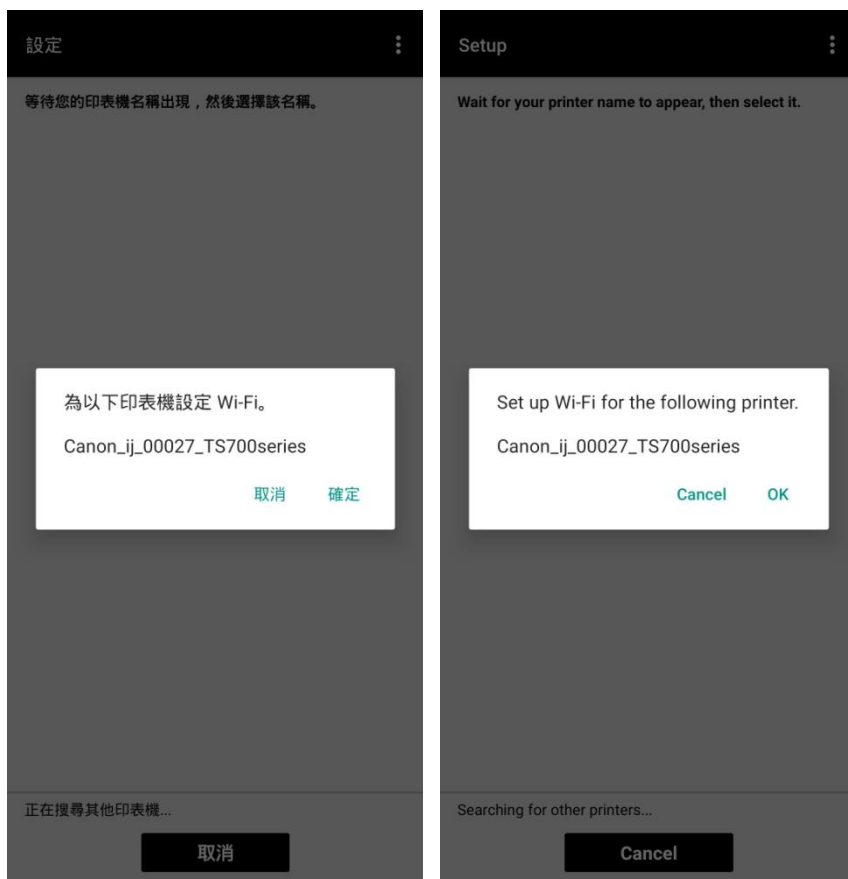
設定

等待您的印表機名稱出現，然後選擇該名稱。

為以下印表機設定 Wi-Fi。

Canon_ij_00027_TS700series

取消 確定

正在搜尋其他印表機...

取消

Setup

Wait for your printer name to appear, then select it.

Set up Wi-Fi for the following printer.

Canon_ij_00027_TS700series

Cancel OK

Searching for other printers...

Cancel